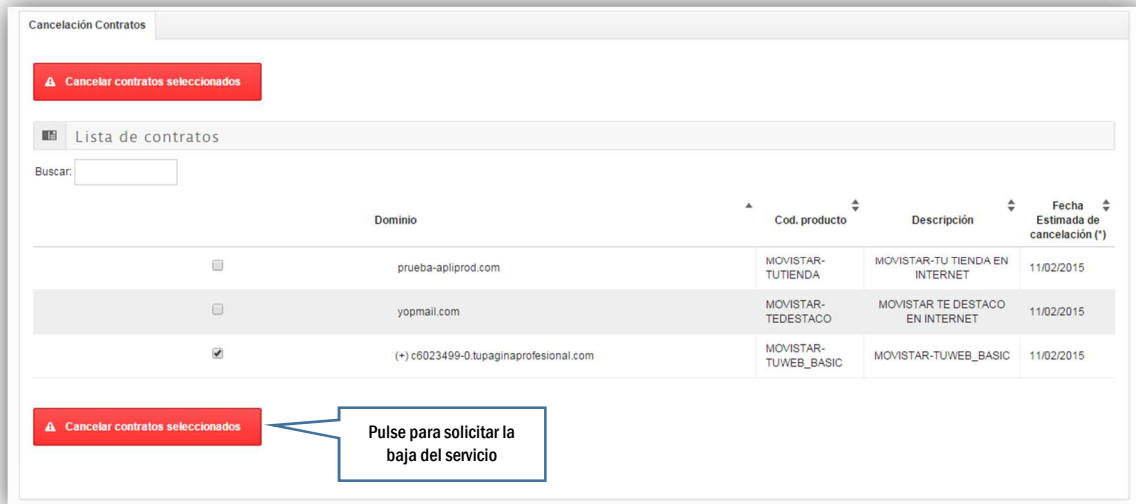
Cancelación Contratos

Cancelar contratos seleccionados

Lista de contratos

Buscar:

| | Dominio | Cod. producto | Descripción | Fecha Estimada de cancelación (*) |
|---|---|---|---|---|
| | prueba-apliprod.com | MOVISTAR-TUTIENDA | MOVISTAR-TU TIENDA EN INTERNET | 11/02/2015 |
| | yopmail.com | MOVISTAR-TEDESTACO | MOVISTAR TE DESTACO EN INTERNET | 11/02/2015 |
| | (+) c6023499-0.tupaginaprofesional.com | MOVISTAR-TUWEB_BASIC | MOVISTAR-TUWEB_BASIC | 11/02/2015 |

Cancelar contratos seleccionados

Pulse para solicitar la baja del servicio